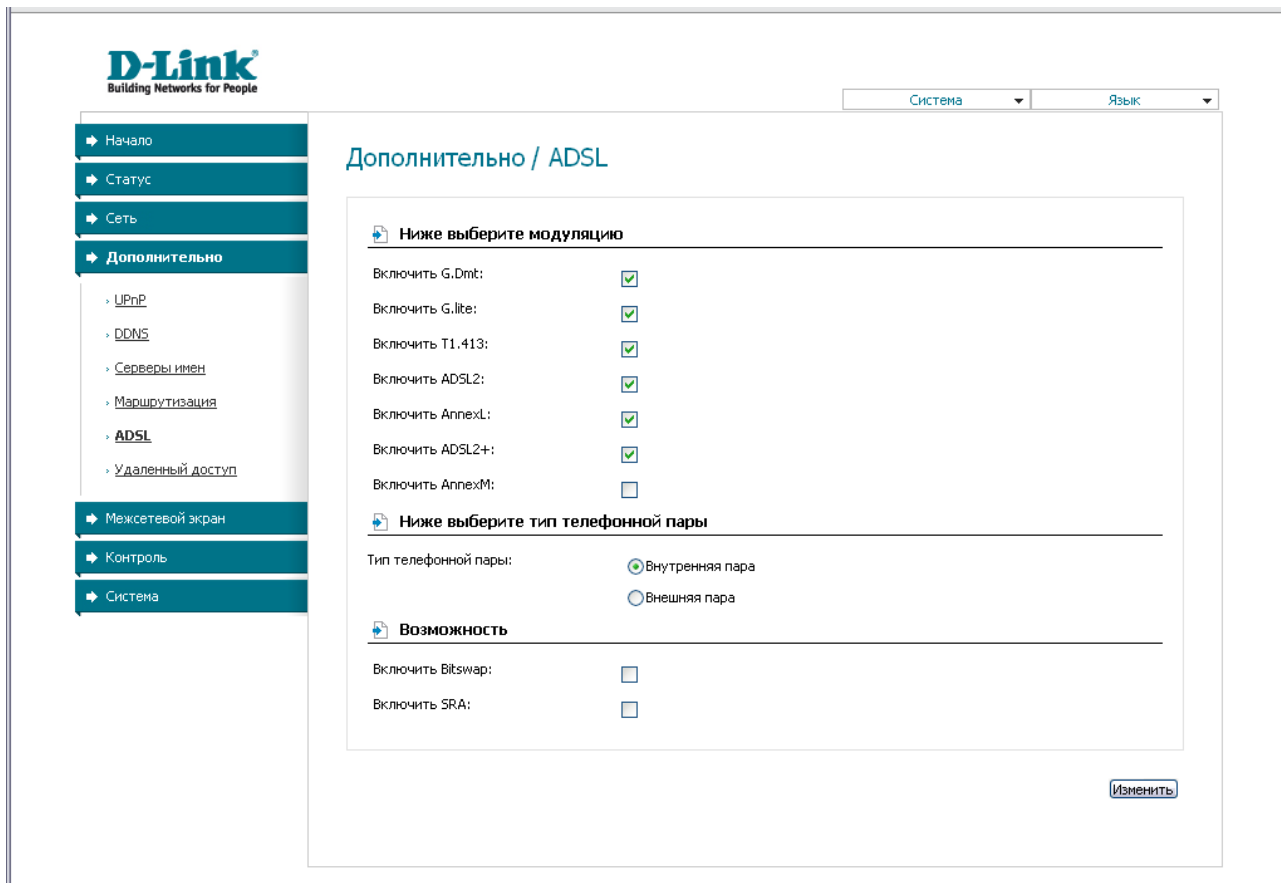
D-Link
Building Networks for People

Система
Язык

Начало
Статус
Сеть
Дополнительно
› UPnP
› DDNS
› Серверы имен
› Маршрутизация
› ADSL
› Удаленный доступ
Межсетевой экран
Контроль
Система

Дополнительно / ADSL

Ниже выберите модуляцию

Включить G.Dmt:
Включить G.lite:
Включить T1.413:
Включить ADSL2:
Включить AnnexL:
Включить ADSL2+:
Включить AnnexM:

Ниже выберите тип телефонной пары

Тип телефонной пары:
Внутренняя пара
Внешняя пара

Возможность

Включить Bitswap:
Включить SRA:

Изменить